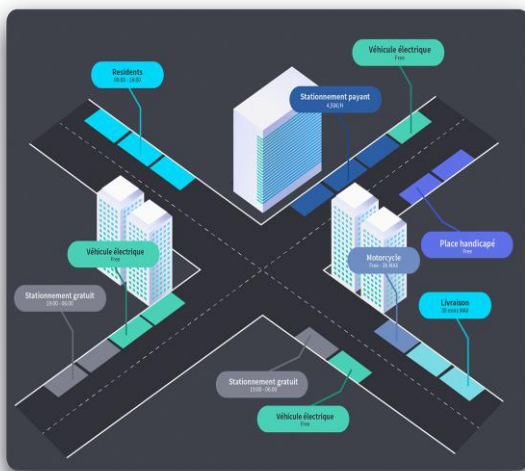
Véhicule électrique
Free

Residents
08:00 - 18:00

Stationnement payant
4,00€/H

Véhicule électrique
Free

Place handicapé
Free

Stationnement gratuit
19:00 - 06:00

Motorcycle
Free - 1H MAX

Livraison
15 mins MAX

Stationnement gratuit
19:00 - 06:00

Véhicule électrique
Free